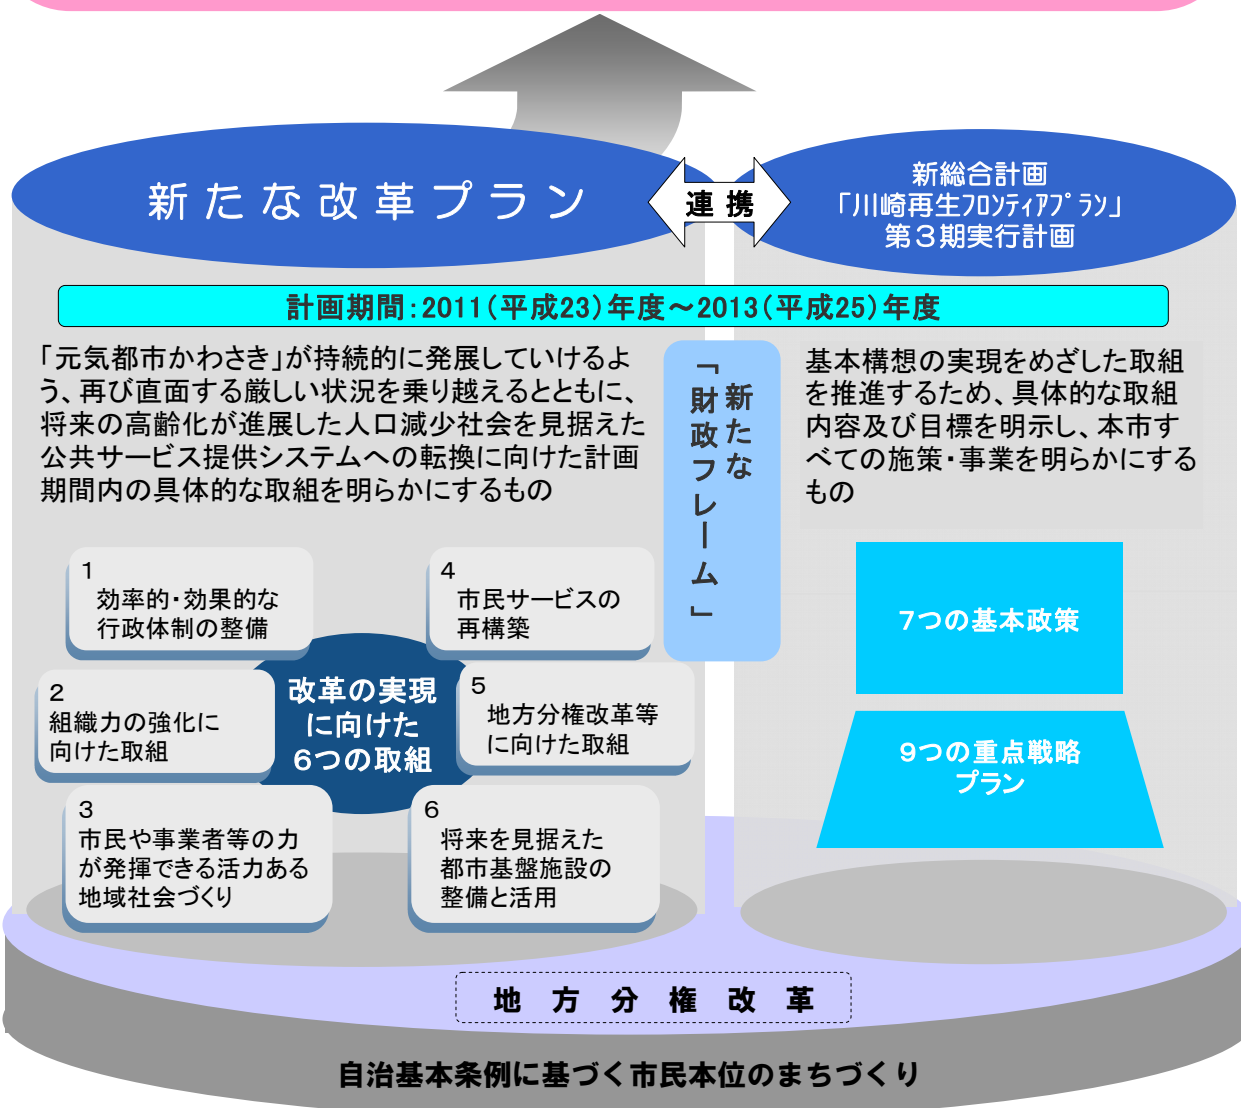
新たな改革プラン

連携

新総合計画
「川崎再生フロンティアプラン」
第３期実行計画

計画期間：2011（平成23）年度～2013（平成25）年度

「元気都市かわさき」が持続的に発展していけるよう、再び直面する厳しい状況を乗り越えるとともに、将来の高齢化が進展した人口減少社会を見据えた公共サービス提供システムへの転換に向けた計画期間内の具体的な取組を明らかにするもの

新たな「財政フレーム」

基本構想の実現をめざした取組を推進するため、具体的な取組内容及び目標を明示し、本市すべての施策・事業を明らかにするもの

1
効率的・効果的な行政体制の整備

4
市民サービスの再構築

改革の実現に向けた6つの取組

2
組織力の強化に向けた取組

5
地方分権改革等に向けた取組

3
市民や事業者等の力が発揮できる活力ある地域社会づくり

6
将来を見据えた都市基盤施設の整備と活用

7つの基本政策

9つの重点戦略プラン

地方分権改革

自治基本条例に基づく市民本位のまちづくり